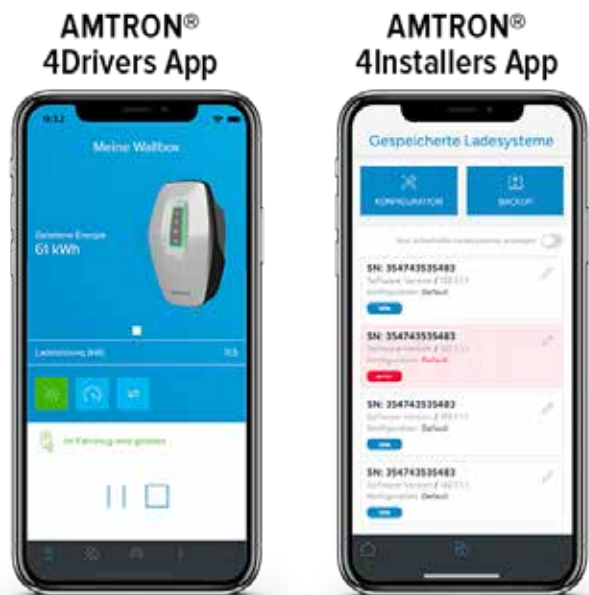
AMTRON®
4Drivers App

9:32

Meine Wallbox

Geladene Energie
61 kWh

Ladeleistung (kW) 11,5

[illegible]

AMTRON®
4Installers App

Gespeicherte Ladesysteme

KONFIGURATION

BACKUP

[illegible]

SN: 354743535483
Software Version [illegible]
Konfiguration: Default

SN: 354743535483
Software Version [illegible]
Konfiguration: Default

SN: 354743535483
Software Version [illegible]
Konfiguration: Default

SN: 354743535483
Software Version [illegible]
Konfiguration: Default